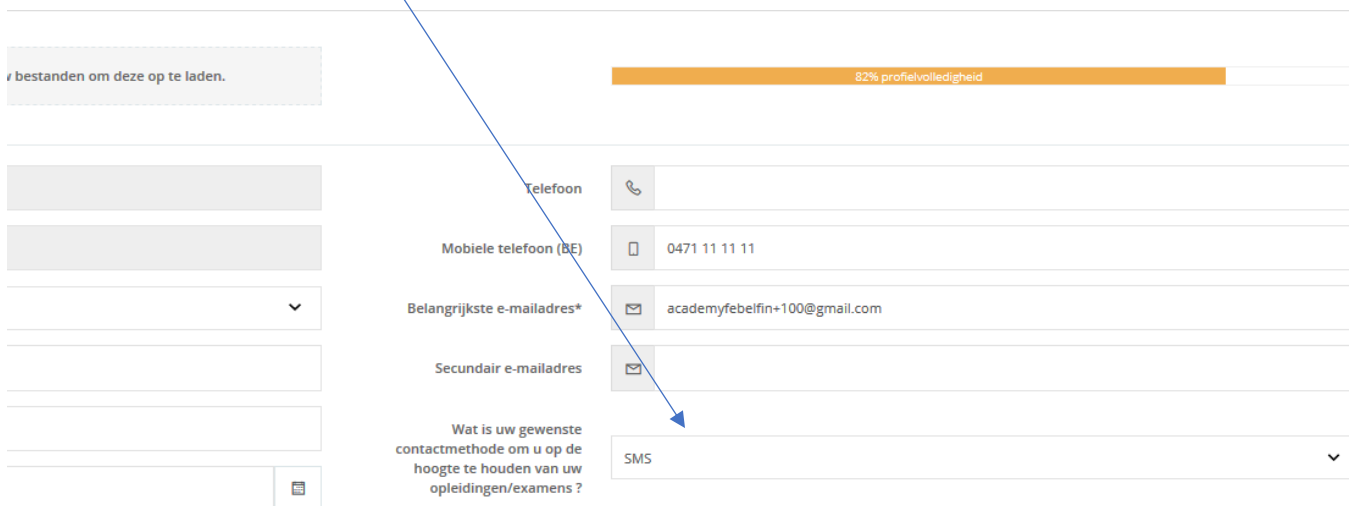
v bestanden om deze op te laden.

82% profielvolledigheid

Telefoon

Mobiele telefoon (BE) 0471 11 11 11

Belangrijkste e-mailadres* academyfebelfin+100@gmail.com

Secundair e-mailadres

Wat is uw gewenste contactmethode om u op de hoogte te houden van uw opleidingen/examens ? SMS